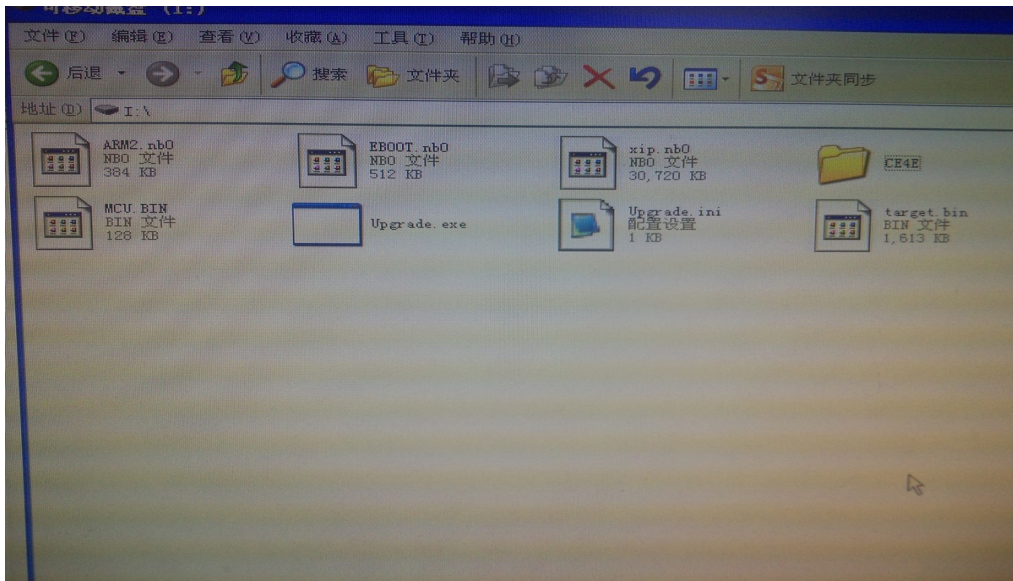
可移动磁盘 (I:)

文件(F) 编辑(E) 查看(V) 收藏(A) 工具(T) 帮助(H)

后退 搜索 文件夹 文件夹同步

地址(D) I:\

ARM2.nb0
NB0 文件
384 KB

EBOOT.nb0
NB0 文件
512 KB

xip.nb0
NB0 文件
30,720 KB

CE4E

MCU.BIN
BIN 文件
128 KB

Upgrade.exe

Upgrade.ini
配置设置
1 KB

target.bin
BIN 文件
1,613 KB